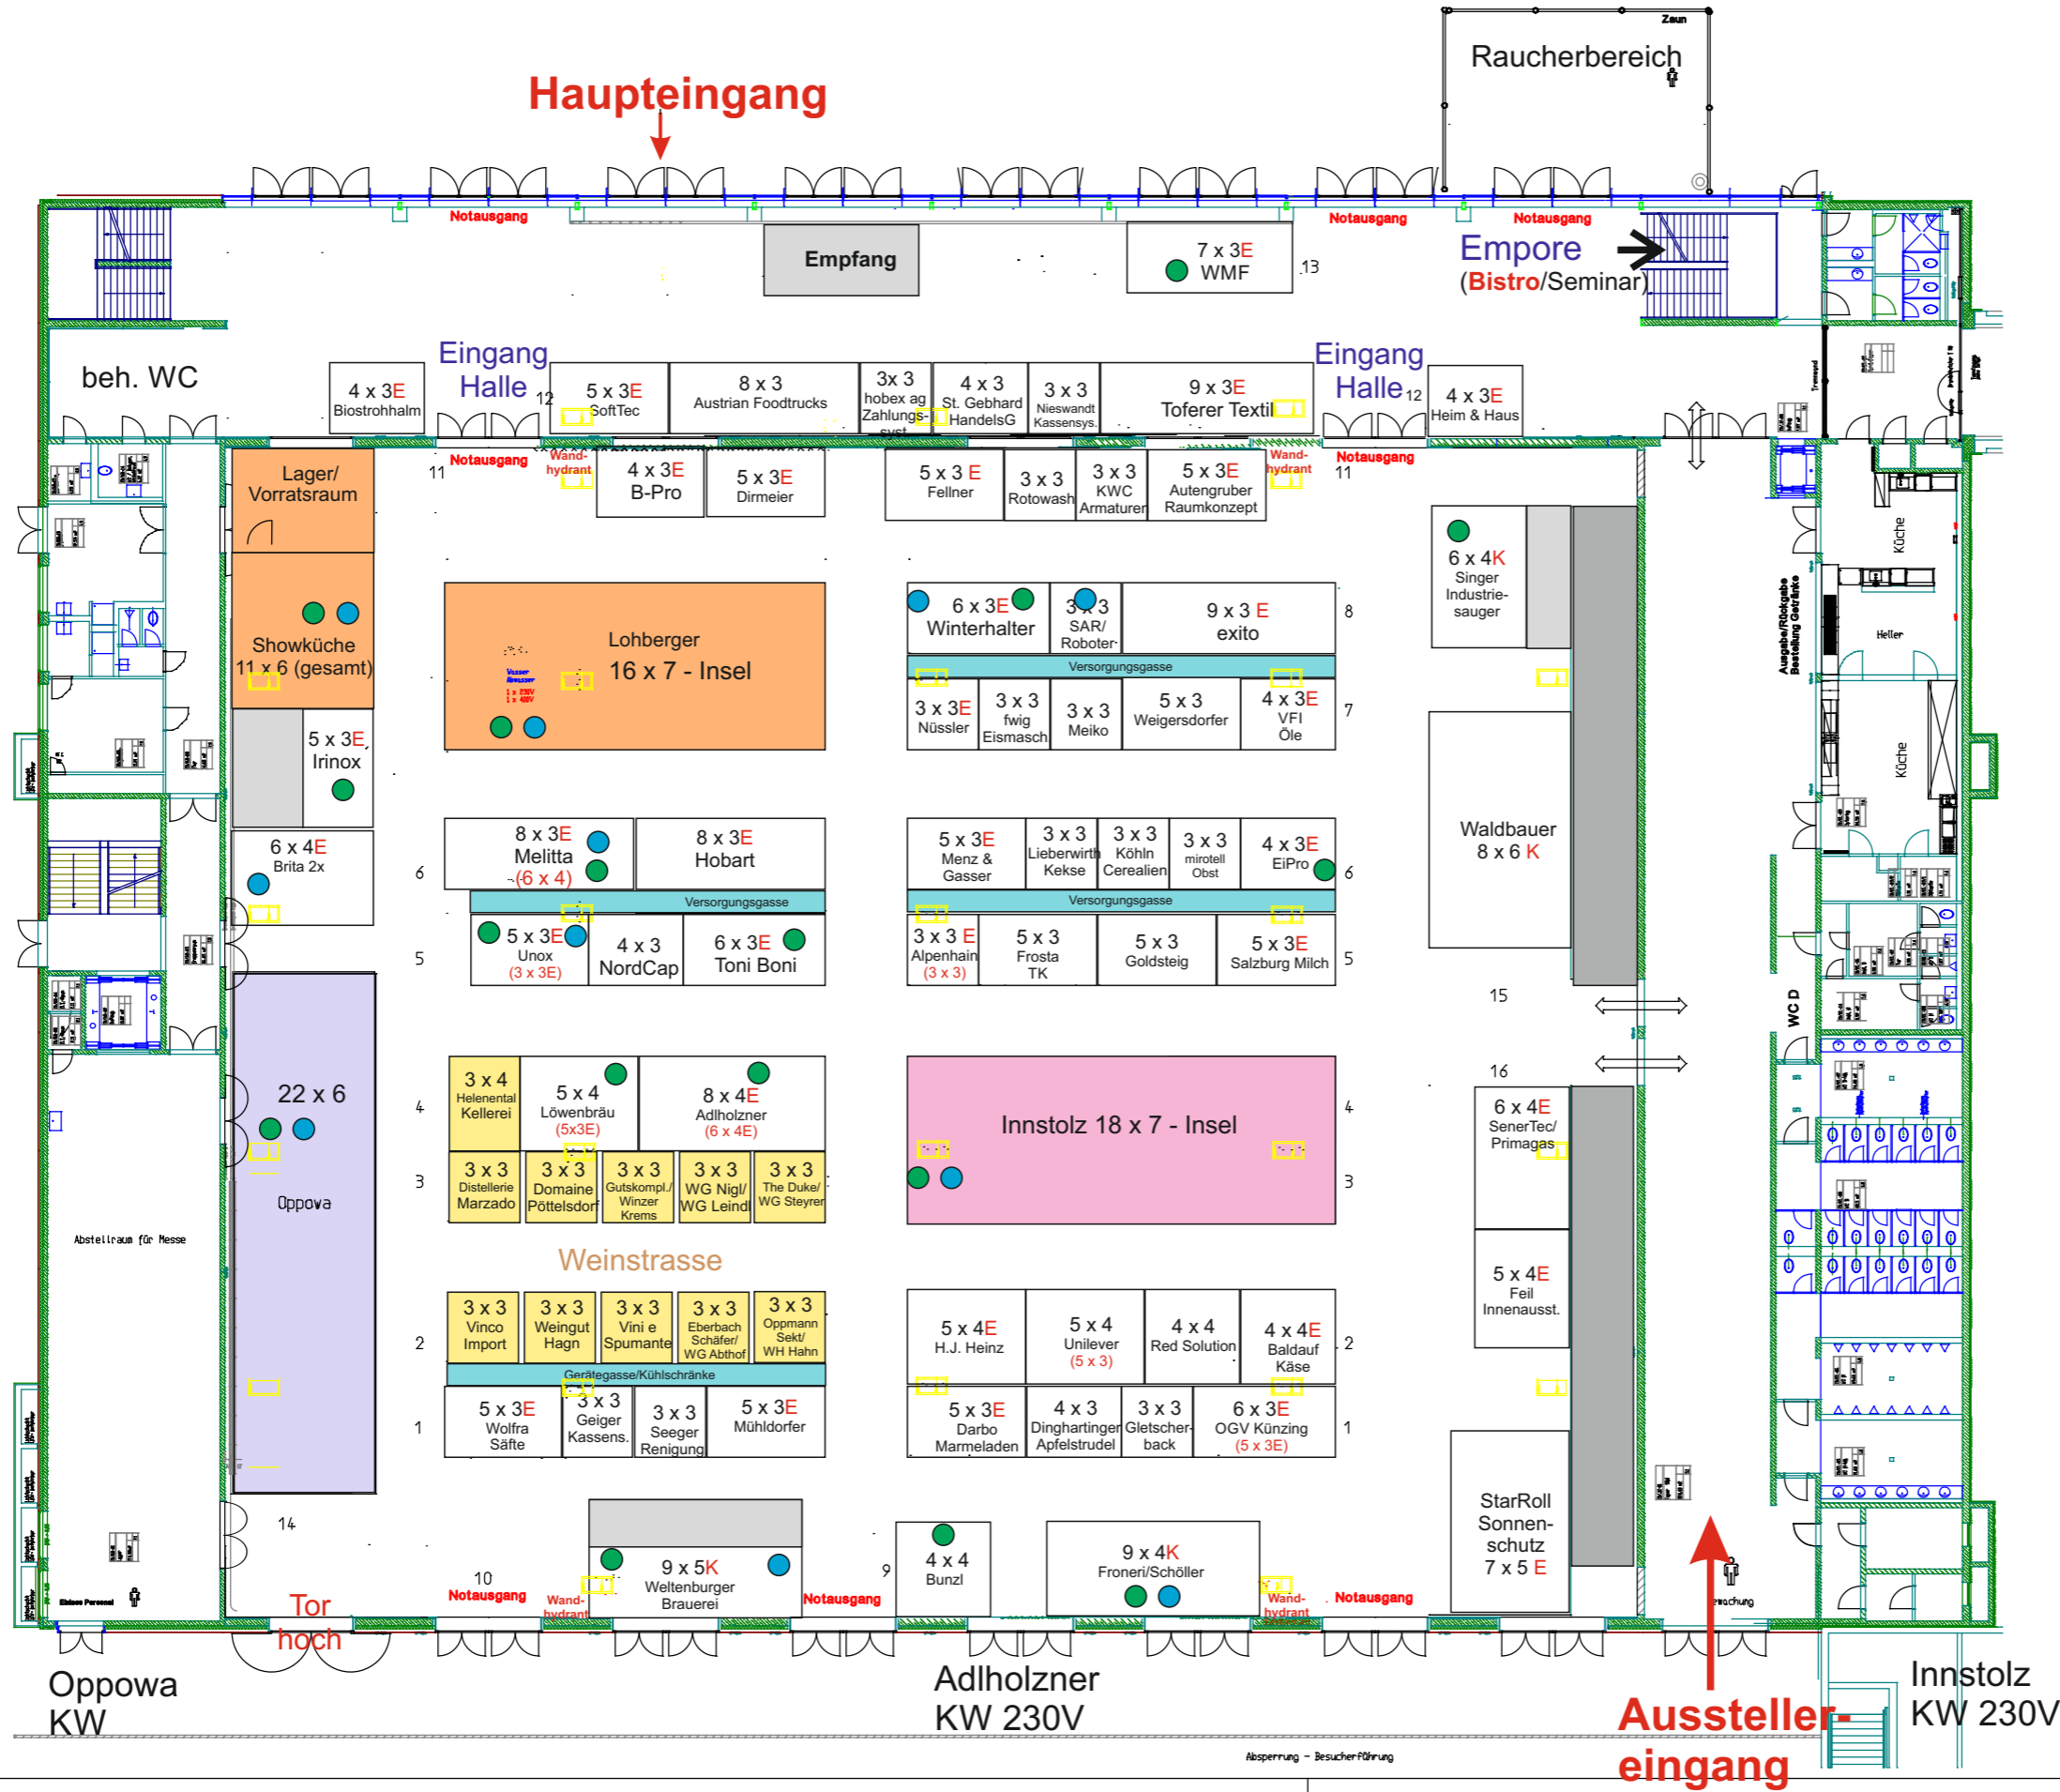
Zaun
Raucherbereich

Haupteingang

Notausgang
Notausgang
Notausgang

Empfang

7 x 3E
WMF
13

Empore
(Bistro/Seminar)

beh. WC

Eingang Halle 12
4 x 3E
Biostrohhalm
5 x 3E
SoftTec
8 x 3
Austrian Foodtrucks
3x 3
hobex ag
Zahlungssyst.
4 x 3
St. Gebhard
HandelsG
3 x 3
Nieswandt
Kassensys.
9 x 3E
Toferer Textil
Eingang Halle 12
4 x 3E
Heim & Haus

Lager/
Vorratsraum
11
Notausgang
Wand-hydrant
4 x 3E
B-Pro
5 x 3E
Dirmeier
5 x 3 E
Fellner
3 x 3
Rotowash
3 x 3
KWC
Armaturen
5 x 3E
Autengruber
Raumkonzept
Wand-hydrant
Notausgang
11

6 x 4K
Singer
Industrie-
sauger

Showküche
11 x 6 (gesamt)

Lohberger
16 x 7 - Insel

6 x 3E
Winterhalter
3 x 3
SAR/
Roboter
9 x 3 E
exito
8
Versorgungsgasse
3 x 3E
Nüssler
3 x 3
fwig
Eismasch.
3 x 3
Meiko
5 x 3
Weigersdorfer
4 x 3E
VFI
Öle
7

5 x 3E
Irinox

Küche
Heller
Küche
Ausgabe/Rückgabe Bestellung Getränke

Waldbauer
8 x 6 K

6 x 4E
Brita 2x
6
8 x 3E
Melitta
(6 x 4)
8 x 3E
Hobart
Versorgungsgasse
5 x 3E
Unox
(3 x 3E)
4 x 3
NordCap
6 x 3E
Toni Boni
5

5 x 3E
Menz &
Gasser
3 x 3
Lieberwirth
Kekse
3 x 3
Köhln
Cerealien
3 x 3
mirotell
Obst
4 x 3E
EiPro
6
Versorgungsgasse
3 x 3 E
Alpenhain
(3 x 3)
5 x 3
Frosta
TK
5 x 3
Goldsteig
5 x 3E
Salzburg Milch
5

15
16
WC D

22 x 6
Oppova
4
3 x 4
Helenental
Kellerei
5 x 4
Löwenbräu
(5x3E)
8 x 4E
Adlholzner
(6 x 4E)
Innstolz 18 x 7 - Insel
4

3
3 x 3
Distellerie
Marzado
3 x 3
Domaine
Pöttelsdorf
3 x 3
Gutskompl./
Winzer
Krems
3 x 3
WG Nigl/
WG Leindl
3 x 3
The Duke/
WG Steyrer
3

6 x 4E
SenerTec/
Primagas

Abstellraum für Messe

Weinstrasse

2
3 x 3
Vinco
Import
3 x 3
Weingut
Hagn
3 x 3
Vini e
Spumante
3 x 3
Eberbach
Schäfer/
WG Abthof
3 x 3
Oppmann
Sekt/
WH Hahn
Gerätegasse/Kühlschränke
1
5 x 3E
Wolfra
Säfte
3 x 3
Geiger
Kassens.
3 x 3
Seeger
Reinigung
5 x 3E
Mühldorfer

5 x 4E
H.J. Heinz
5 x 4
Unilever
(5 x 3)
4 x 4
Red Solution
4 x 4E
Baldauf
Käse
2
5 x 3E
Darbo
Marmeladen
4 x 3
Dinghartinger
Apfelstrudel
3 x 3
Gletscher-
back
6 x 3E
OGV Künzing
(5 x 3E)
1

5 x 4E
Feil
Innenausst.

StarRoll
Sonnen-
schutz
7 x 5 E

14
10
Notausgang
Wand-hydrant
9 x 5K
Weltenburger
Brauerei
Notausgang
9
4 x 4
Bunzl
9 x 4K
Froneri/Schöller
Wand-hydrant
Notausgang

Tor
hoch

Oppowa
KW

Adlholzner
KW 230V

Aussteller-
eingang

Innstolz
KW 230V

Absperrung - Besucherführung